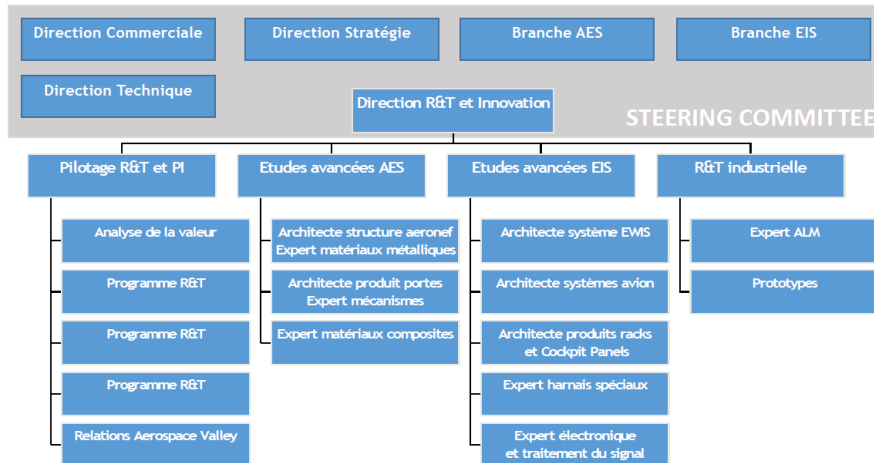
Direction Commerciale
Direction Stratégie
Branche AES
Branche EIS
Direction Technique
Direction R&T et Innovation
STEERING COMMITTEE

Pilotage R&T et PI
Etudes avancées AES
Etudes avancées EIS
R&T industrielle

Analyse de la valeur
Programme R&T
Programme R&T
Programme R&T
Relations Aerospace Valley

Architecte structure aeronef
Expert matériaux métalliques
Architecte produit portes
Expert mécanismes
Expert matériaux composites

Architecte système EWIS
Architecte systèmes avion
Architecte produits racks et Cockpit Panels
Expert harnais spéciaux
Expert électronique et traitement du signal

Expert ALM
Prototypes